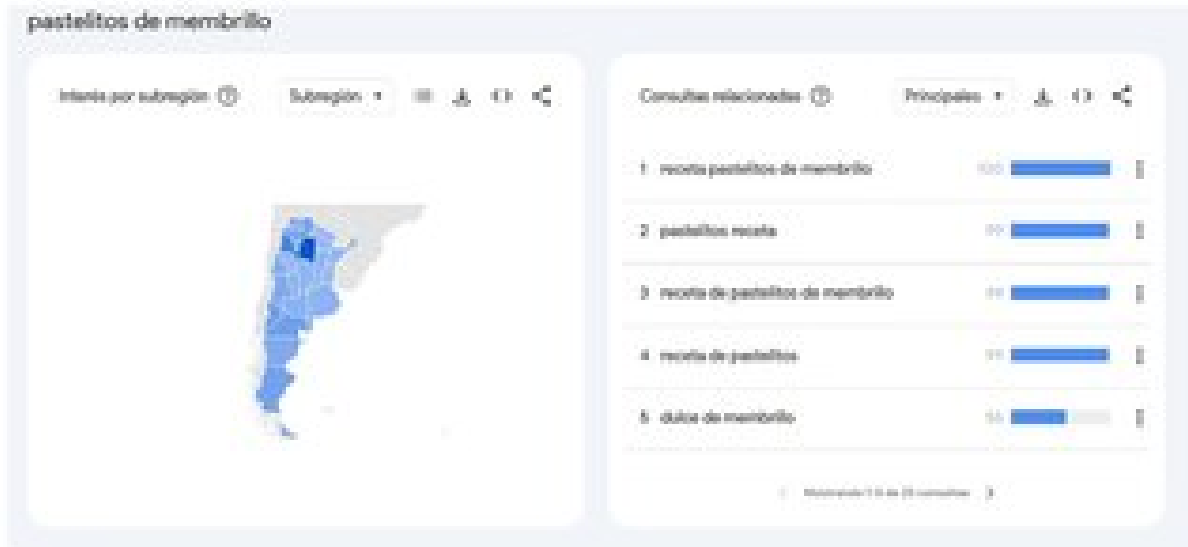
pastelitos de membrillo

Interés por subregión ⓘ

Subregión ▾

Consultas relacionadas ⓘ

Principales ▾

1 receta pastelitos de membrillo 100

2 pastelitos receta 99

3 receta de pastelitos de membrillo 99

4 receta de pastelitos 99

5 dulce de membrillo 56

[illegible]